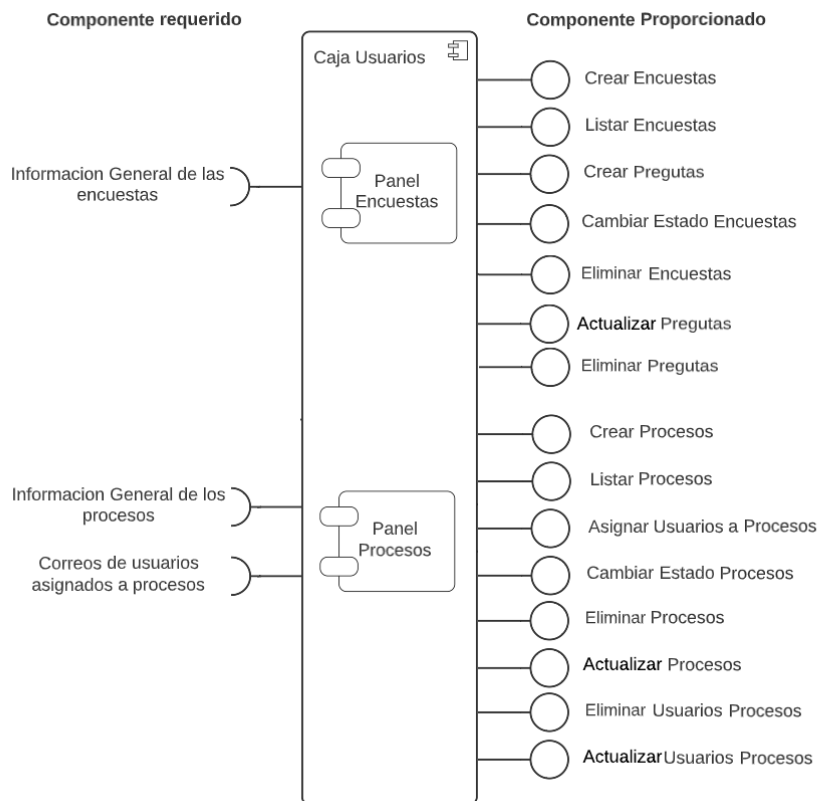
Componente requerido

Componente Proporcionado

Caja Usuarios

Informacion General de las encuestas

Panel Encuestas

Crear Encuestas

Listar Encuestas

Crear Pregutas

Cambiar Estado Encuestas

Eliminar Encuestas

Actualizar Pregutas

Eliminar Pregutas

Informacion General de los procesos

Correos de usuarios asignados a procesos

Panel Procesos

Crear Procesos

Listar Procesos

Asignar Usuarios a Procesos

Cambiar Estado Procesos

Eliminar Procesos

Actualizar Procesos

Eliminar Usuarios Procesos

ActualizarUsuarios Procesos